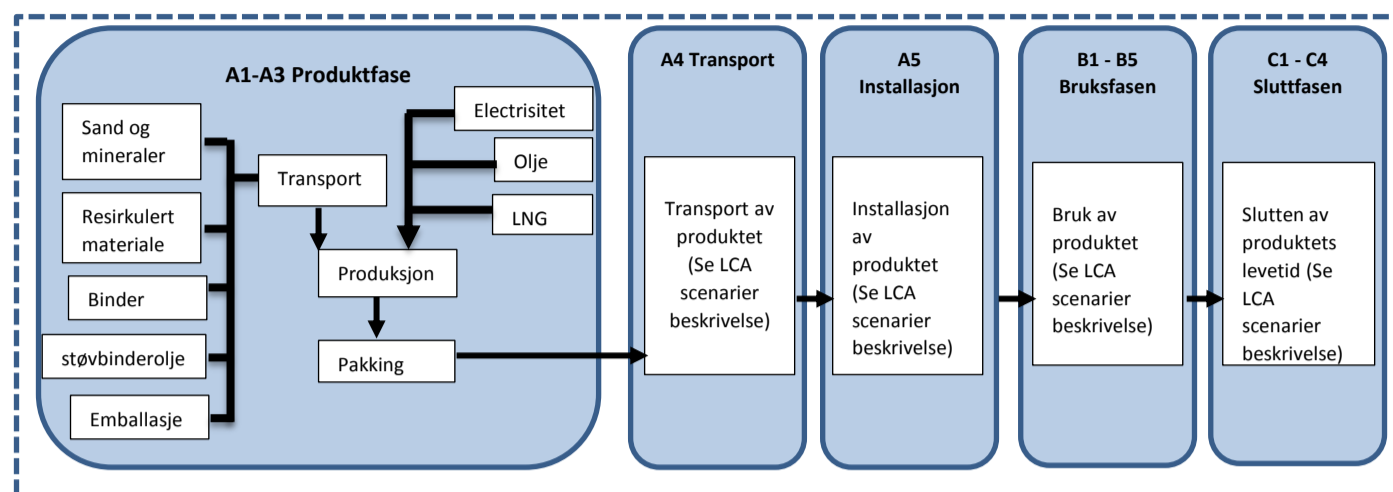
A1-A3 Produktfase

Sand og mineraler

Resirkulert materiale

Binder

støvbinderolje

Emballasje

Transport

Electrisitet

Olje

LNG

Produksjon

Pakking

A4 Transport

Transport av produktet (Se LCA scenarier beskrivelse)

A5 Installasjon

Installasjon av produktet (Se LCA scenarier beskrivelse)

B1 - B5 Bruksfasen

Bruk av produktet (Se LCA scenarier beskrivelse)

C1 - C4 Sluttfasen

Slutten av produktets levetid (Se LCA scenarier beskrivelse)